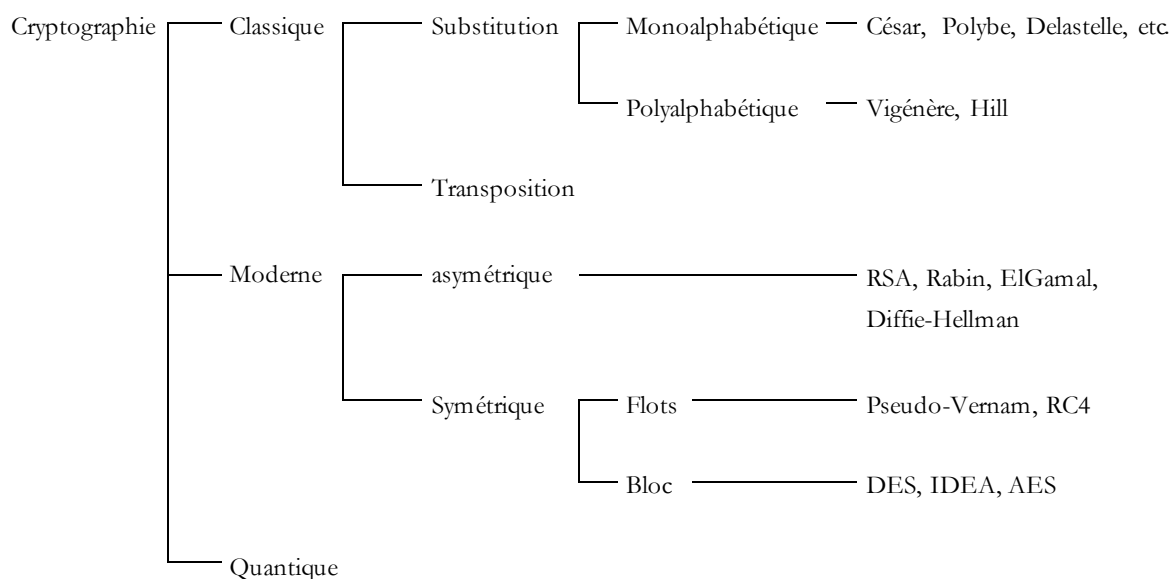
Cryptographie
Classique
Substitution
Monoalphabétique
César, Polybe, Delastelle, etc.
Polyalphabétique
Vigénère, Hill
Transposition
Moderne
asymétrique
RSA, Rabin, ElGamal, Diffie-Hellman
Symétrique
Flots
Pseudo-Vernam, RC4
Bloc
DES, IDEA, AES
Quantique